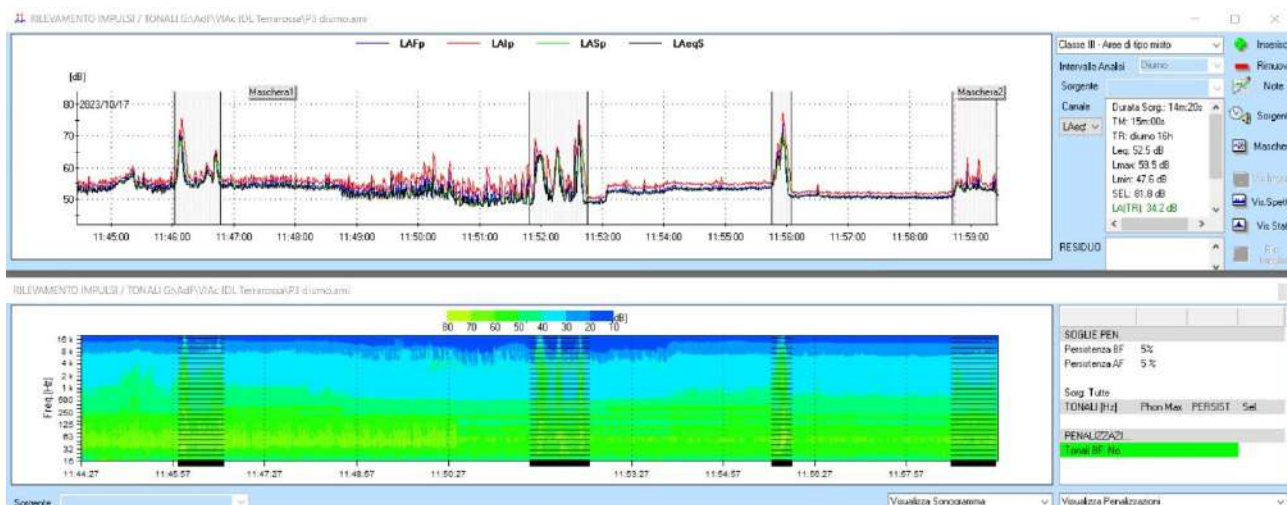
RILEVAMENTO IMPULSI / TONALI G:\AdF\VIAc IDL Terrarossa\P3 diurno.ami

LAFp LAIp LASp LAeqS

[dB]
80 2023/10/17
70
60
50

Maschera1
Maschera2

11:45:00 11:46:00 11:47:00 11:48:00 11:49:00 11:50:00 11:51:00 11:52:00 11:53:00 11:54:00 11:55:00 11:56:00 11:57:00 11:58:00 11:59:00

Classe III - Aree di tipo misto
Intervallo Analisi Diurno
Sorgente
Canale
LAeq
Durata Sorg.: 14m:20s
TM: 15m:00s
TR: diurno 16h
Leq: 52.5 dB
Lmax: 59.5 dB
Lmin: 47.6 dB
SEL: 81.8 dB
LA(TR): 34.2 dB
RESIDUO

Inserisc
Rimuov
Note
Sorgent
Masche
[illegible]
Vis.Spett
Vis.Stat
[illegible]

RILEVAMENTO IMPULSI / TONALI G:\AdF\VIAc IDL Terrarossa\P3 diurno.ami

dB]
80 70 60 50 40 30 20 10

16 k
8 k
4 k
2 k
1 k
500
250
125
63
32
16
Freq [Hz]

11:44:27 11:45:57 11:47:27 11:48:57 11:50:27 11:53:27 11:54:57 11:56:27 11:57:57

SOGLIE PEN
Persistenza BF 5%
Persistenza AF 5 %
Sorg: Tutte
TONALI [Hz] Phon Max PERSIST Sel
PENALIZZAZI...
Tonali BF: No

Sorgente
Visualizza Sonogramma
Visualizza Penalizzazioni